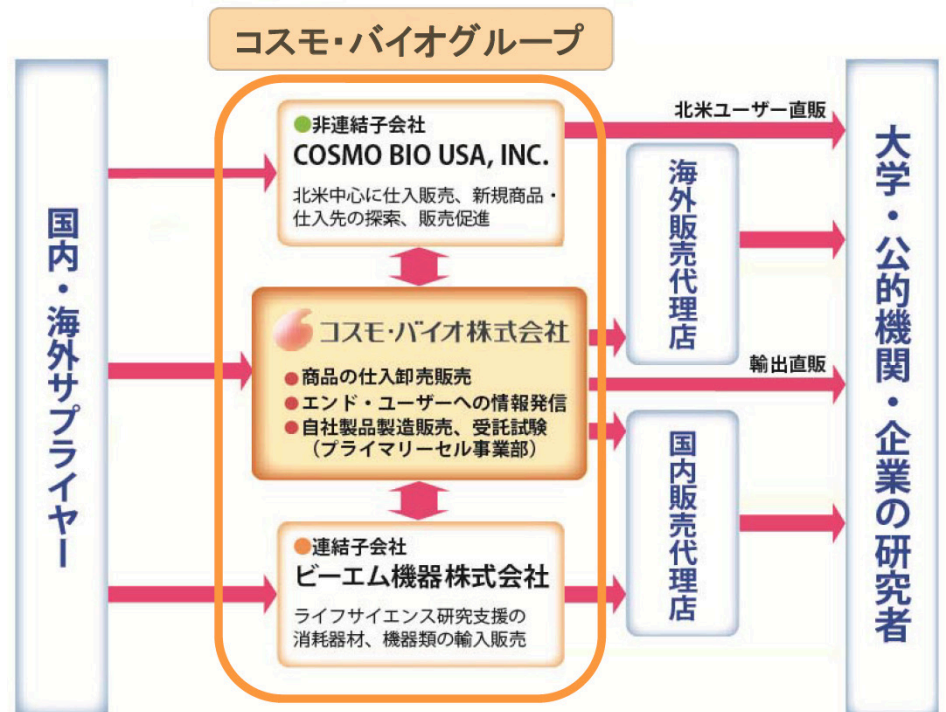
コスモ・バイオグループ

国内・海外サプライヤー

●非連結子会社
COSMO BIO USA, INC.
北米中心に仕入販売、新規商品・仕入先の探索、販売促進

コスモ・バイオ株式会社
●商品の仕入卸売販売
●エンド・ユーザーへの情報発信
●自社製品製造販売、受託試験
（プライマリーセル事業部）

●連結子会社
ビーエム機器株式会社
ライフサイエンス研究支援の消耗器材、機器類の輸入販売

北米ユーザー直販

海外販売代理店

輸出直販

国内販売代理店

大学・公的機関・企業の研究者